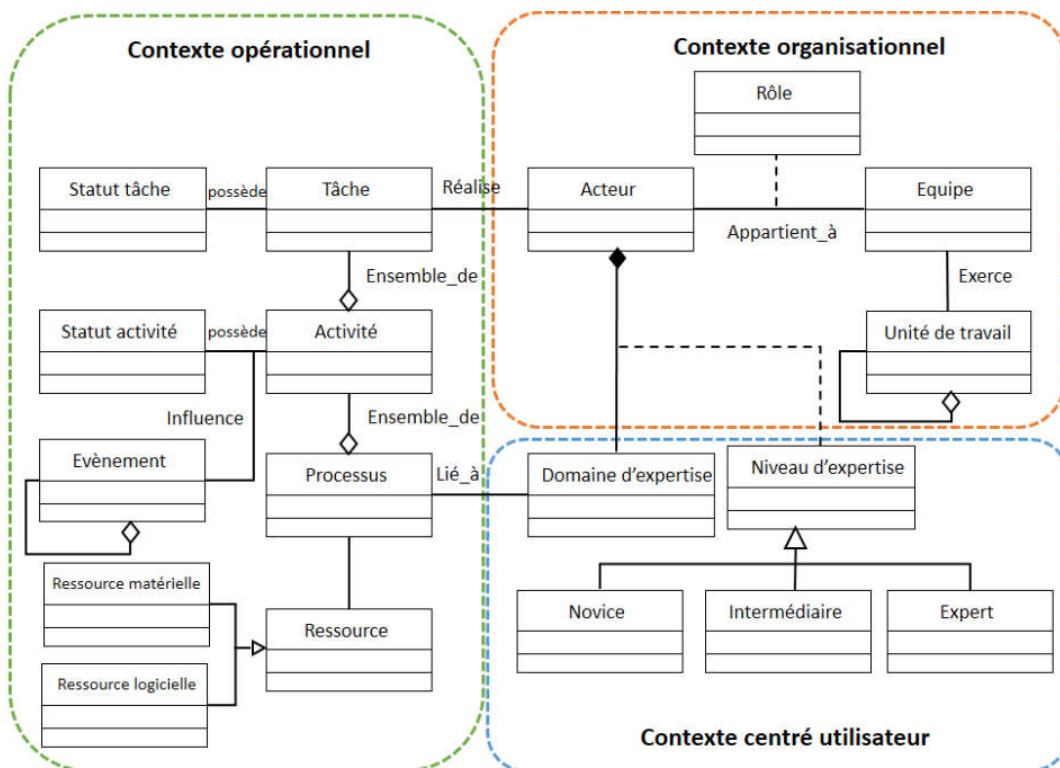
Contexte opérationnel

Contexte organisationnel

Rôle

Statut tâche

possède

Tâche

Réalise

Acteur

Equipe

Appartient_à

Ensemble_de

Exerce

Statut activité

possède

Activité

Unité de travail

Influence

Ensemble_de

Evènement

Processus

Lié_à

Domaine d'expertise

Niveau d'expertise

Ressource matérielle

Ressource

Novice

Intermédiaire

Expert

Ressource logicielle

Contexte centré utilisateur